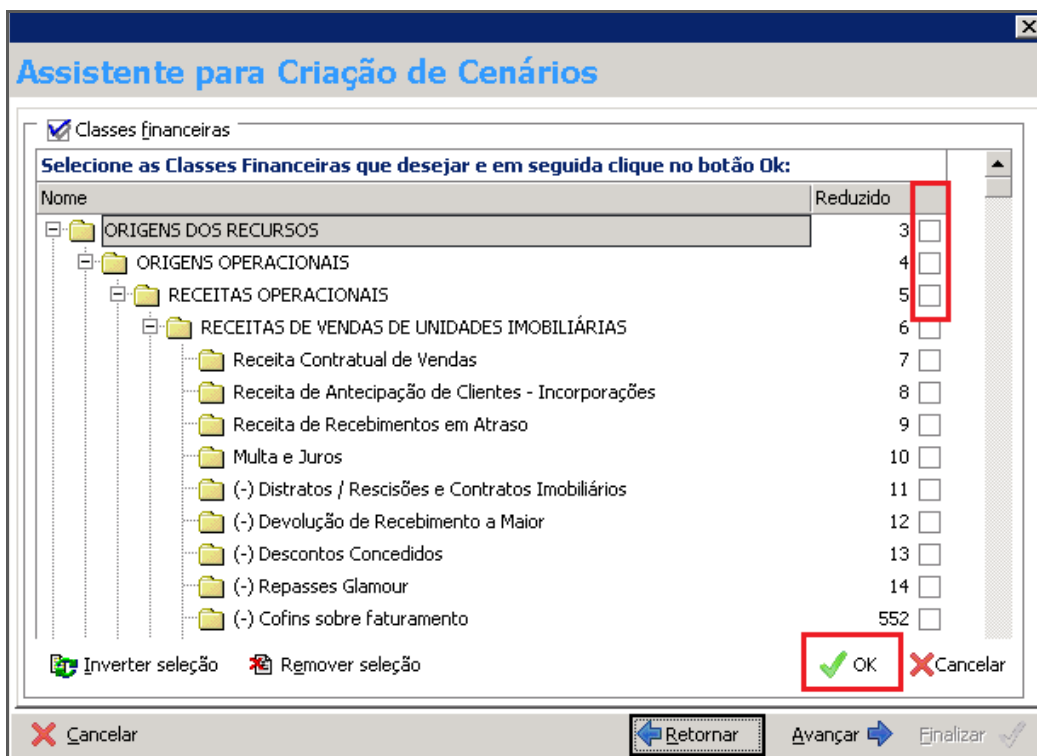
Assistente para Criação de Cenários

Classes financeiras

Selecione as Classes Financeiras que desejar e em seguida clique no botão Ok:

| Nome | Reduzido |
|---|---|
| ORIGENS DOS RECURSOS | 3 |
| ORIGENS OPERACIONAIS | 4 |
| RECEITAS OPERACIONAIS | 5 |
| RECEITAS DE VENDAS DE UNIDADES IMOBILIÁRIAS | 6 |
| Receita Contratual de Vendas | 7 |
| Receita de Antecipação de Clientes - Incorporações | 8 |
| Receita de Recebimentos em Atraso | 9 |
| Multa e Juros | 10 |
| (-) Distratos / Rescisões e Contratos Imobiliários | 11 |
| (-) Devolução de Recebimento a Maior | 12 |
| (-) Descontos Concedidos | 13 |
| (-) Repasses Glamour | 14 |
| (-) Cofins sobre faturamento | 552 |

Inverter seleção Remover seleção OK Cancelar

Cancelar Retornar Avançar Finalizar